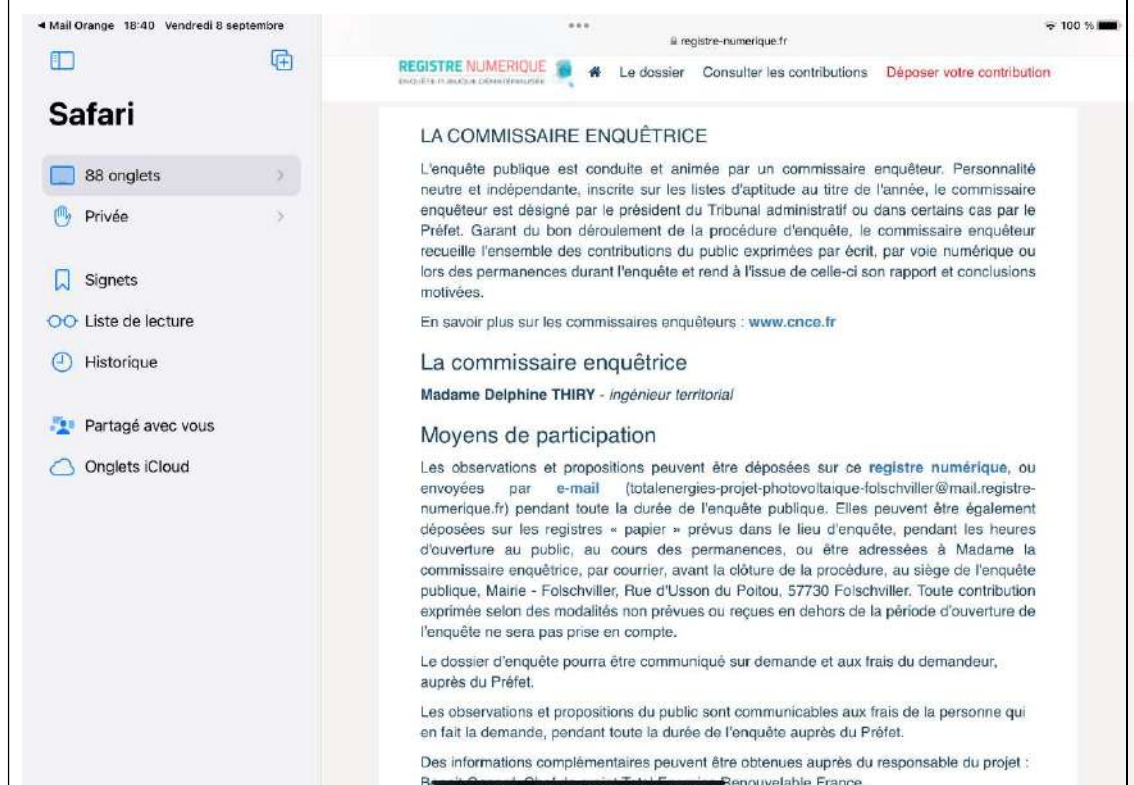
◂ Mail Orange 18:40 Vendredi 8 septembre

Safari

88 onglets

Privée

Signets

Liste de lecture

Historique

Partagé avec vous

Onglets iCloud

registre-numerique.fr

100 %

REGISTRE NUMERIQUE
ENQUÊTE PUBLIQUE DÉMATÉRIALISÉE

Le dossier Consulter les contributions Déposer votre contribution

LA COMMISSAIRE ENQUÊTRICE

L'enquête publique est conduite et animée par un commissaire enquêteur. Personnalité neutre et indépendante, inscrite sur les listes d'aptitude au titre de l'année, le commissaire enquêteur est désigné par le président du Tribunal administratif ou dans certains cas par le Préfet. Garant du bon déroulement de la procédure d'enquête, le commissaire enquêteur recueille l'ensemble des contributions du public exprimées par écrit, par voie numérique ou lors des permanences durant l'enquête et rend à l'issue de celle-ci son rapport et conclusions motivées.

En savoir plus sur les commissaires enquêteurs : www.cnce.fr

La commissaire enquêtrice

Madame Delphine THIRY - ingénieur territorial

Moyens de participation

Les observations et propositions peuvent être déposées sur ce registre numérique, ou envoyées par e-mail (totalenergies-projet-photovoltaique-folschviller@mail.registre-numerique.fr) pendant toute la durée de l'enquête publique. Elles peuvent être également déposées sur les registres « papier » prévus dans le lieu d'enquête, pendant les heures d'ouverture au public, au cours des permanences, ou être adressées à Madame la commissaire enquêtrice, par courrier, avant la clôture de la procédure, au siège de l'enquête publique, Mairie - Folschviller, Rue d'Usson du Poitou, 57730 Folschviller. Toute contribution exprimée selon des modalités non prévues ou reçues en dehors de la période d'ouverture de l'enquête ne sera pas prise en compte.

Le dossier d'enquête pourra être communiqué sur demande et aux frais du demandeur, auprès du Préfet.

Les observations et propositions du public sont communicables aux frais de la personne qui en fait la demande, pendant toute la durée de l'enquête auprès du Préfet.

Des informations complémentaires peuvent être obtenues auprès du responsable du projet : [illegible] Renouvelable France